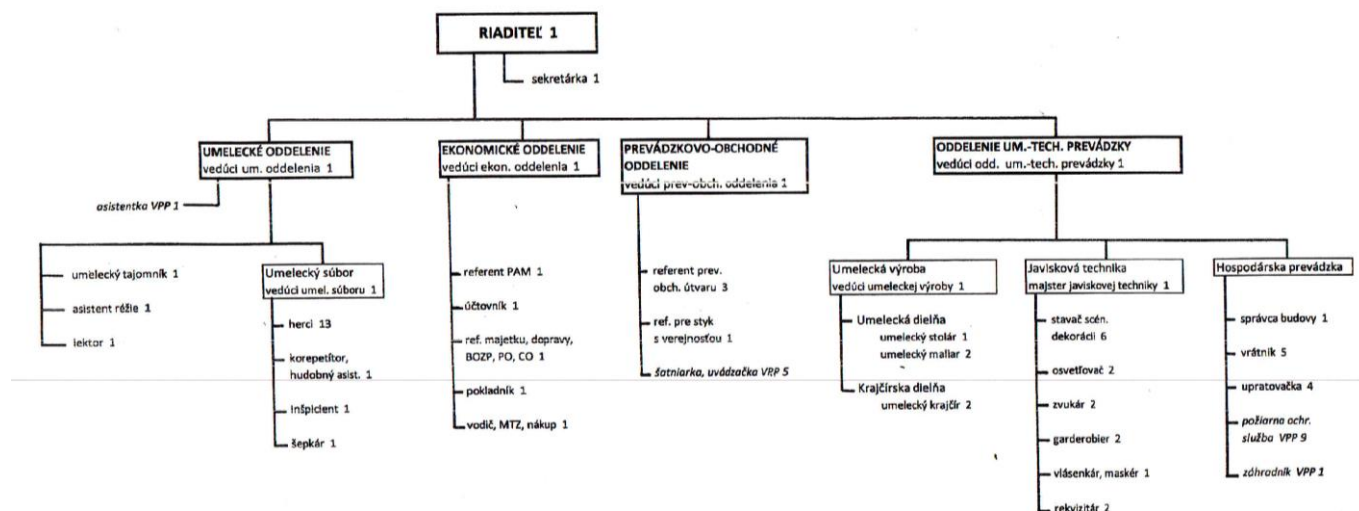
RIADITEĽ 1

sekretárka 1

UMELECKÉ ODDELENIE
vedúci um. oddelenia 1

asistentka VPP 1

umelecký tajomník 1

asistent réžie 1

lektor 1

Umelecký súbor
vedúci umel. súboru 1

herci 13

korepetítor, hudobný asist. 1

inšpicient 1

šepkár 1

EKONOMICKÉ ODDELENIE
vedúci ekon. oddelenia 1

referent PAM 1

účtovník 1

ref. majetku, dopravy, BOZP, PO, CO 1

pokladník 1

vodič, MTZ, nákup 1

PREVÁDZKOVO-OBCHODNÉ ODDELENIE
vedúci prev-obch. oddelenia 1

referent prev. obch. útvaru 3

ref. pre styk s verejnosťou 1

šatniarka, uvádzačka VPP 5

ODDELENIE UM.-TECH. PREVÁDZKY
vedúci odd. um.-tech. prevádzky 1

Umelecká výroba
vedúci umeleckej výroby 1

Umelecká dielňa
umelecký stolár 1
umelecký maliar 2

Krajčírska dielňa
umelecký krajčír 2

Javisková technika
majster javiskovej techniky 1

stavač scén. dekorácií 6

osvetľovač 2

zvukár 2

garderobier 2

vlásenkár, maskér 1

rekvizitár 2

Hospodárska prevádzka

správca budovy 1

vrátnik 5

upratovačka 4

požiarna ochr. služba VPP 9

záhradník VPP 1